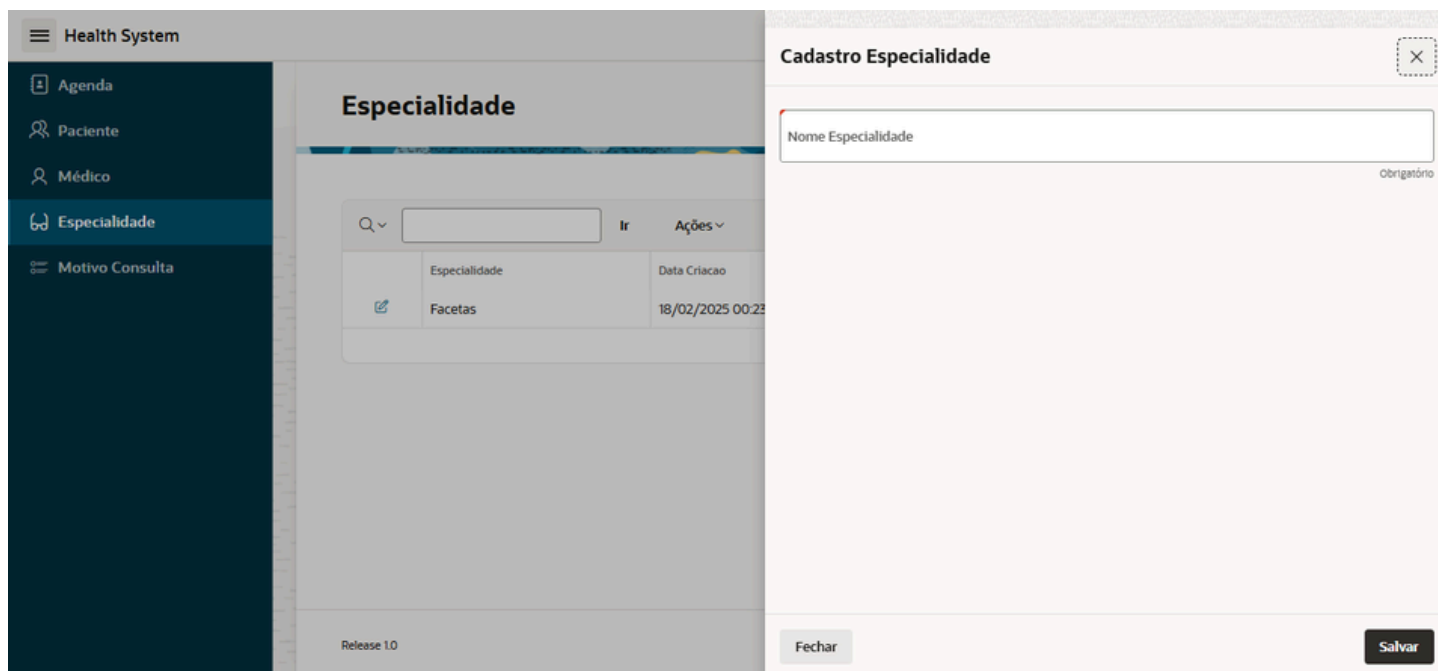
Health System

Agenda
Paciente
Médico
Especialidade
Motivo Consulta

Especialidade

Ir
Ações

| | Especialidade | Data Criacao |
|---|---|---|
| | Facetas | 18/02/2025 00:2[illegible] |

Release 1.0

Cadastro Especialidade

Nome Especialidade

Obrigatório

Fechar
Salvar